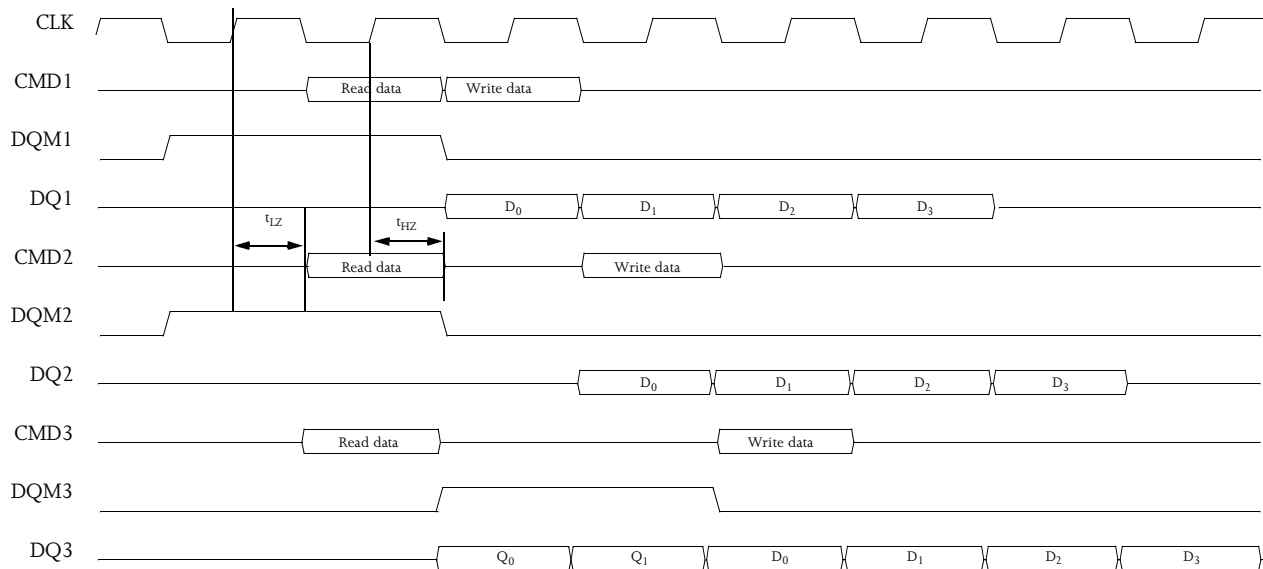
CLK

CMD1
Read data
Write data

DQM1

DQ1
$D_0$
$D_1$
$D_2$
$D_3$

$t_{LZ}$
$t_{HZ}$

CMD2
Read data
Write data

DQM2

DQ2
$D_0$
$D_1$
$D_2$
$D_3$

CMD3
Read data
Write data

DQM3

DQ3
$Q_0$
$Q_1$
$D_0$
$D_1$
$D_2$
$D_3$